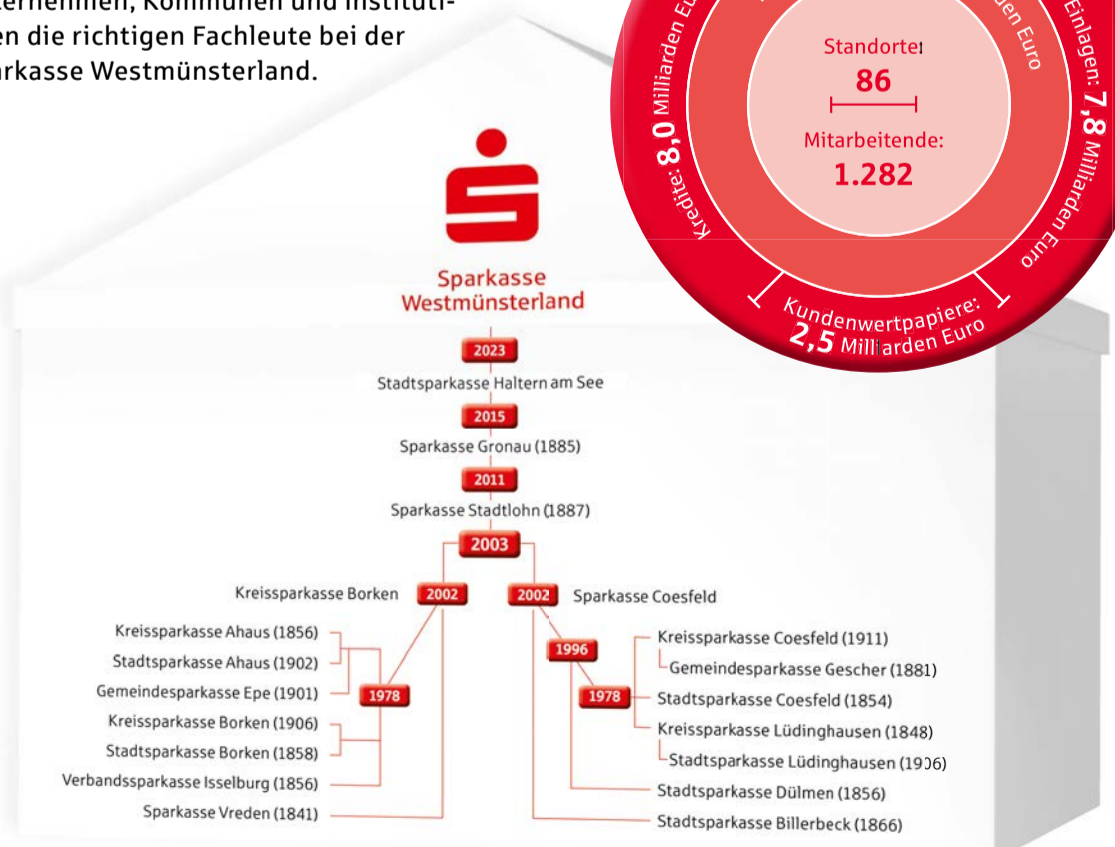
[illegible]ternehmen, Kommunen und Instituti-
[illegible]en die richtigen Fachleute bei der
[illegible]rkasse Westmünsterland.

Kredite: 8,0 Milliarden Eu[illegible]
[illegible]den Euro
Einlagen: 7,8 Milliarden Euro
Standorte:
86
Mitarbeitende:
1.282
Kundenwertpapiere:
2,5 Milliarden Euro

Sparkasse
Westmünsterland

2023
Stadtsparkasse Haltern am See
2015
Sparkasse Gronau (1885)
2011
Sparkasse Stadtlohn (1887)
2003
Kreissparkasse Borken
2002
2002
Sparkasse Coesfeld

Kreissparkasse Ahaus (1856)
Stadtsparkasse Ahaus (1902)
Gemeindesparkasse Epe (1901)
1978
Kreissparkasse Borken (1906)
Stadtsparkasse Borken (1858)
Verbandssparkasse Isselburg (1856)
Sparkasse Vreden (1841)

1996
Kreissparkasse Coesfeld (1911)
Gemeindesparkasse Gescher (1881)
1978
Stadtsparkasse Coesfeld (1854)
Kreissparkasse Lüdinghausen (1848)
Stadtsparkasse Lüdinghausen (1906)
Stadtsparkasse Dülmen (1856)
Stadtsparkasse Billerbeck (1866)